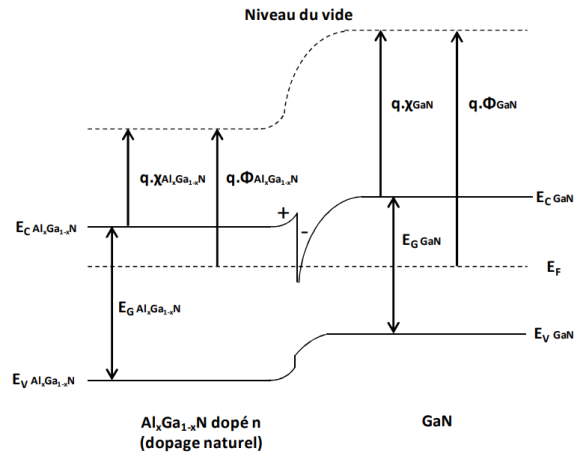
Niveau du vide

$q.\chi_{Al_xGa_{1-x}N}$

$q.\Phi_{Al_xGa_{1-x}N}$

$q.\chi_{GaN}$

$q.\Phi_{GaN}$

$E_{C\ Al_xGa_{1-x}N}$

+

-

$E_{C\ GaN}$

$E_{G\ GaN}$

$E_F$

$E_{G\ Al_xGa_{1-x}N}$

$E_{V\ GaN}$

$E_{V\ Al_xGa_{1-x}N}$

$Al_xGa_{1-x}N$ dopé n (dopage naturel)

GaN